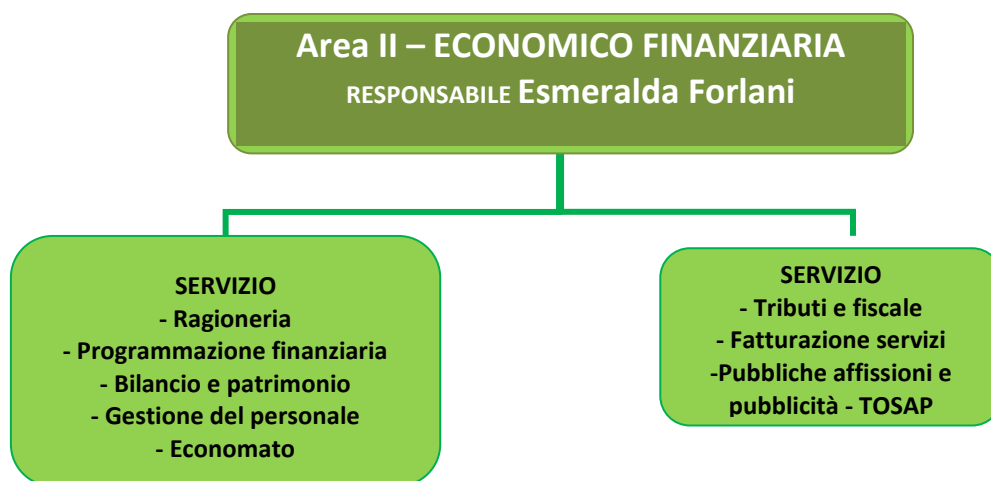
Area II – ECONOMICO FINANZIARIA
RESPONSABILE Esmeralda Forlani

SERVIZIO
- Ragioneria
- Programmazione finanziaria
- Bilancio e patrimonio
- Gestione del personale
- Economato

SERVIZIO
- Tributi e fiscale
- Fatturazione servizi
-Pubbliche affissioni e pubblicità - TOSAP